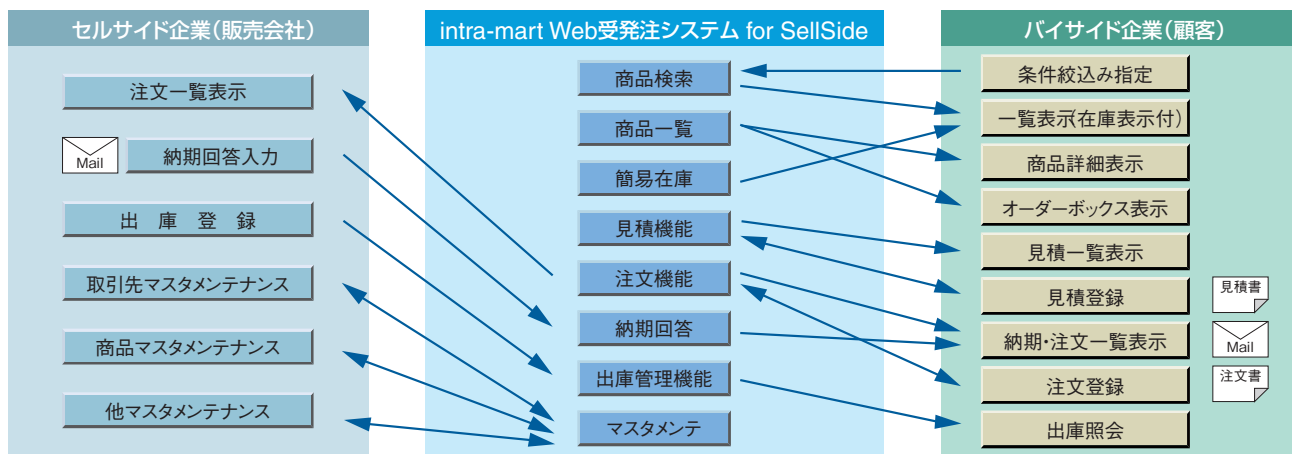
セルサイド企業(販売会社)

注文一覧表示

Mail

納期回答入力

出 庫 登 録

取引先マスタメンテナンス

商品マスタメンテナンス

他マスタメンテナンス

intra-mart Web受発注システム for SellSide

商品検索

商品一覧

簡易在庫

見積機能

注文機能

納期回答

出庫管理機能

マスタメンテ

バイサイド企業(顧客)

条件絞込み指定

一覧表示(在庫表示付)

商品詳細表示

オーダーボックス表示

見積一覧表示

見積登録

見積書

納期･注文一覧表示

Mail

注文登録

注文書

出庫照会